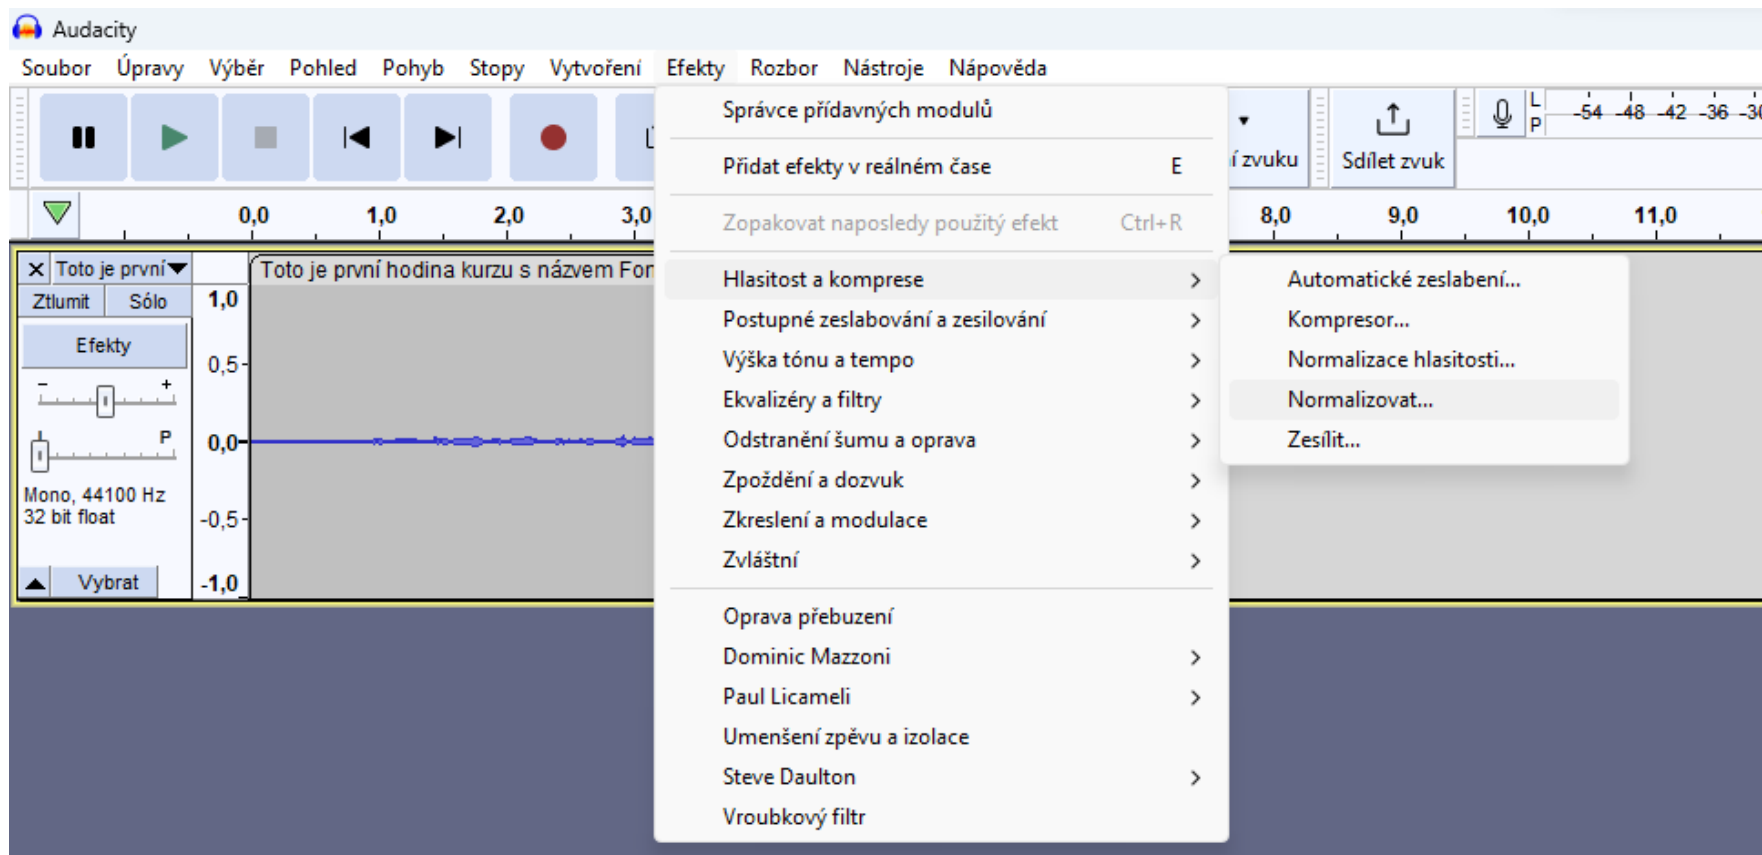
Audacity

Soubor Úpravy Výběr Pohled Pohyb Stopy Vytvoření Efekty Rozbor Nástroje Nápověda

í zvuku Sdílet zvuk

L P -54 -48 -42 -36 -30

0,0 1,0 2,0 3,0 8,0 9,0 10,0 11,0

Toto je první

Ztlumit Sólo

Efekty

- +

L P

Mono, 44100 Hz
32 bit float

Vybrat

1,0
0,5
0,0
-0,5
-1,0

Toto je první hodina kurzu s názvem For

Správce přídavných modulů

Přidat efekty v reálném čase E

Zopakovat naposledy použitý efekt Ctrl+R

Hlasitost a komprese >
Postupné zeslabování a zesilování >
Výška tónu a tempo >
Ekvalizéry a filtry >
Odstranění šumu a oprava >
Zpoždění a dozvuk >
Zkreslení a modulace >
Zvláštní >

Oprava přebuzení
Dominic Mazzoni >
Paul Licameli >
Umenšení zpěvu a izolace
Steve Daulton >
Vroubkový filtr

Automatické zeslabení...
Kompresor...
Normalizace hlasitosti...
Normalizovat...
Zesílit...